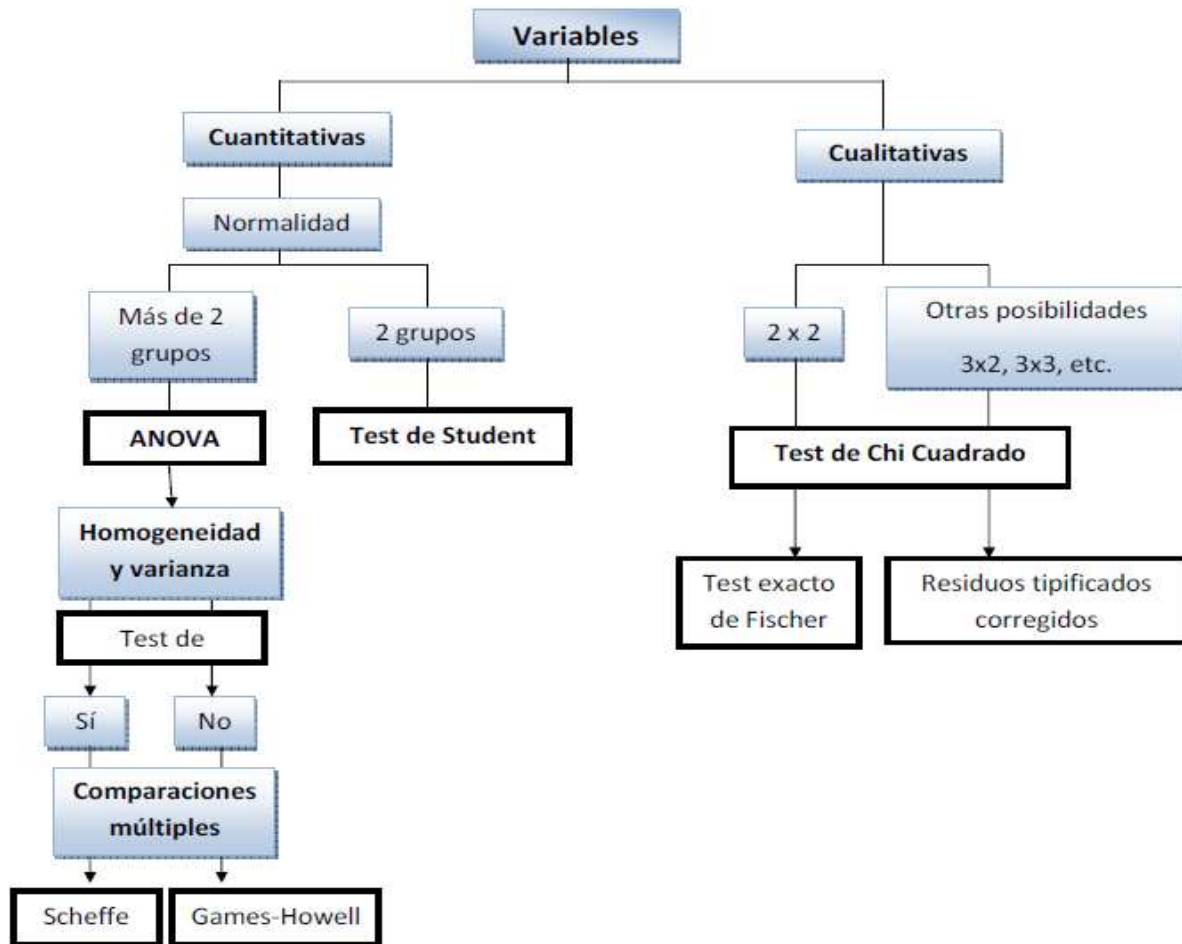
Variables

Cuantitativas

Normalidad

Más de 2 grupos

2 grupos

ANOVA

Test de Student

Homogeneidad y varianza

Test de

Sí

No

Comparaciones múltiples

Scheffe

Games-Howell

Cualitativas

2 x 2

Otras posibilidades 3x2, 3x3, etc.

Test de Chi Cuadrado

Test exacto de Fischer

Residuos tipificados corregidos